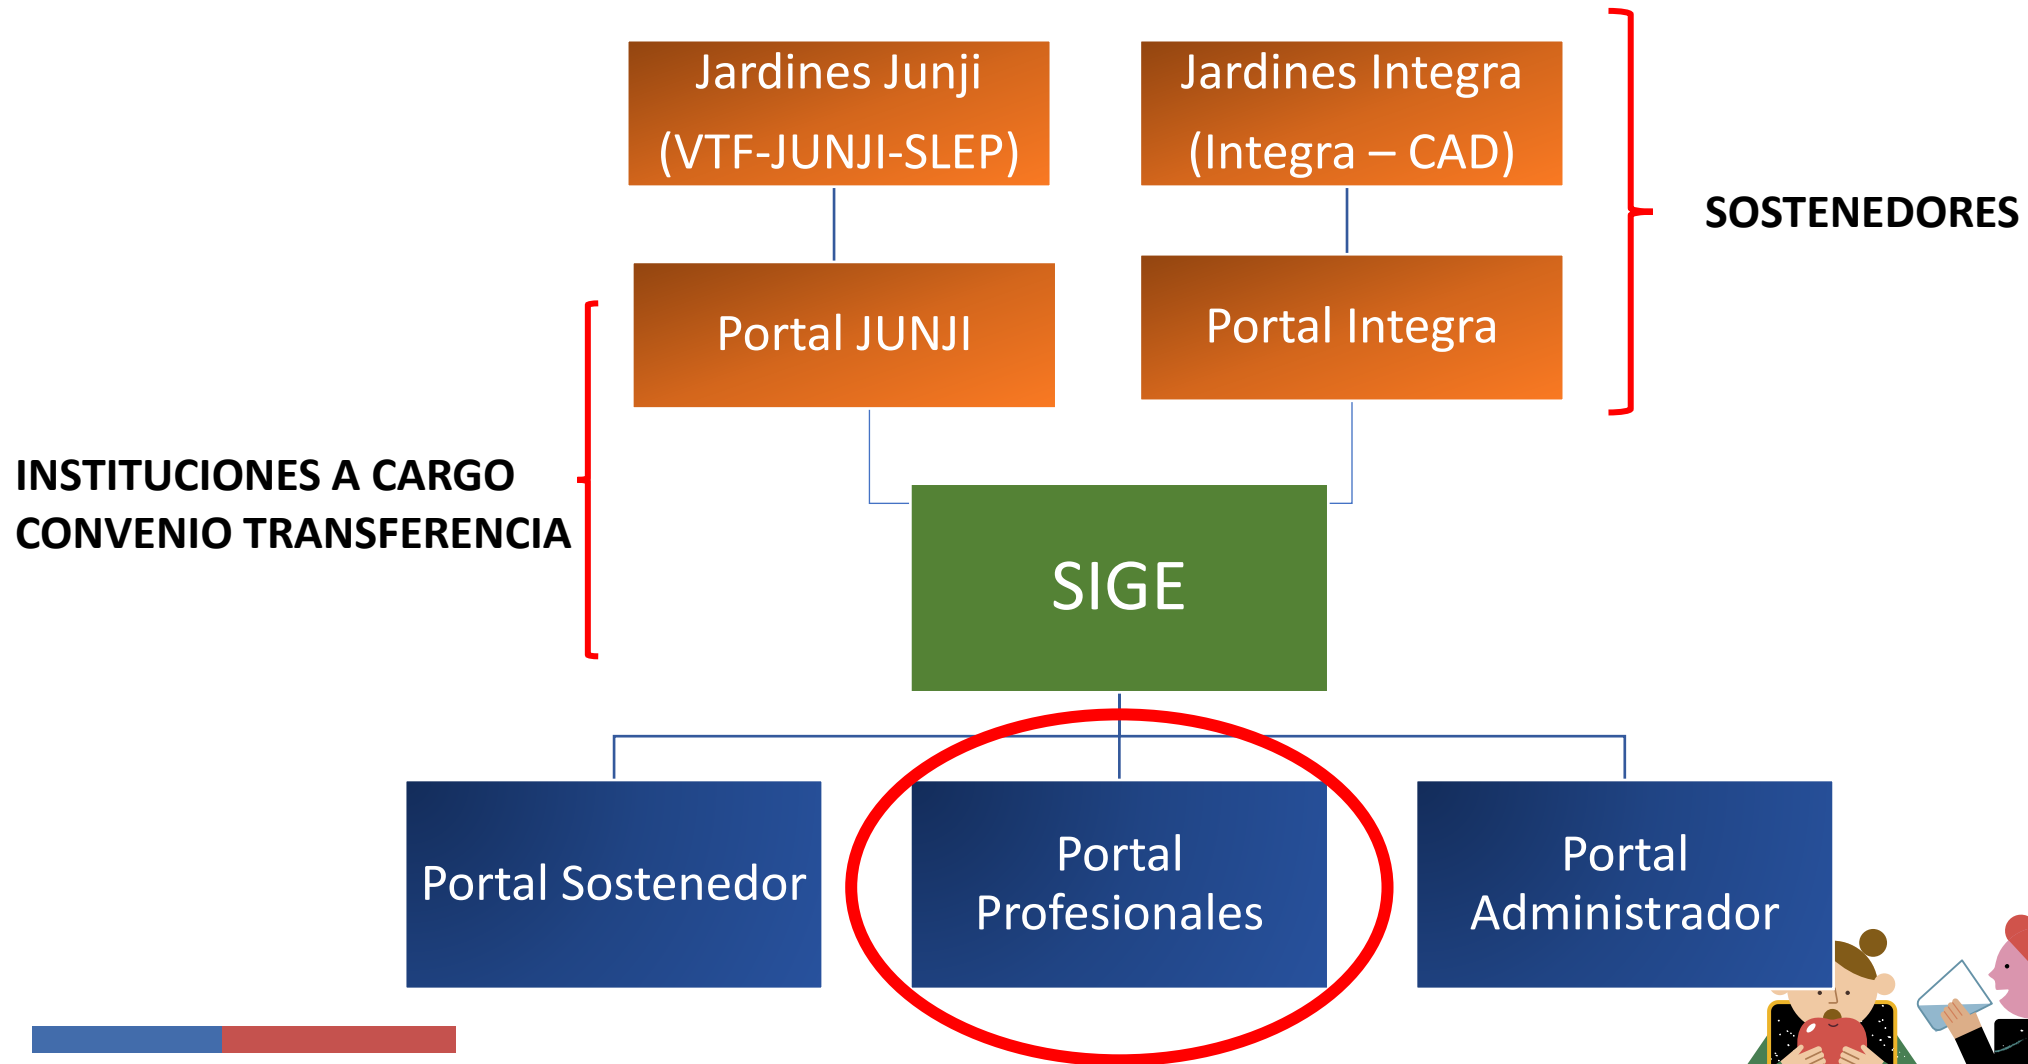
Jardines Junji
(VTF-JUNJI-SLEP)

Jardines Integra
(Integra – CAD)

SOSTENEDORES

Portal JUNJI

Portal Integra

INSTITUCIONES A CARGO CONVENIO TRANSFERENCIA

SIGE

Portal Sostenedor

Portal Profesionales

Portal Administrador